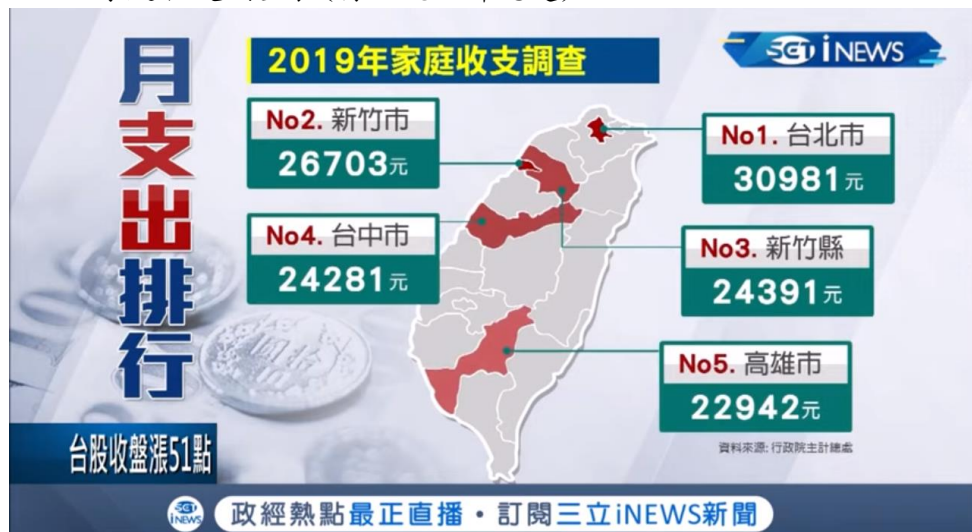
月支出排行

2019年家庭收支調查

SET iNEWS

No2. 新竹市
26703元

No1. 台北市
30981元

No4. 台中市
24281元

No3. 新竹縣
24391元

No5. 高雄市
22942元

資料來源: 行政院主計總處

台股收盤漲51點

iNEWS 政經熱點最正直播 • 訂閱三立iNEWS新聞